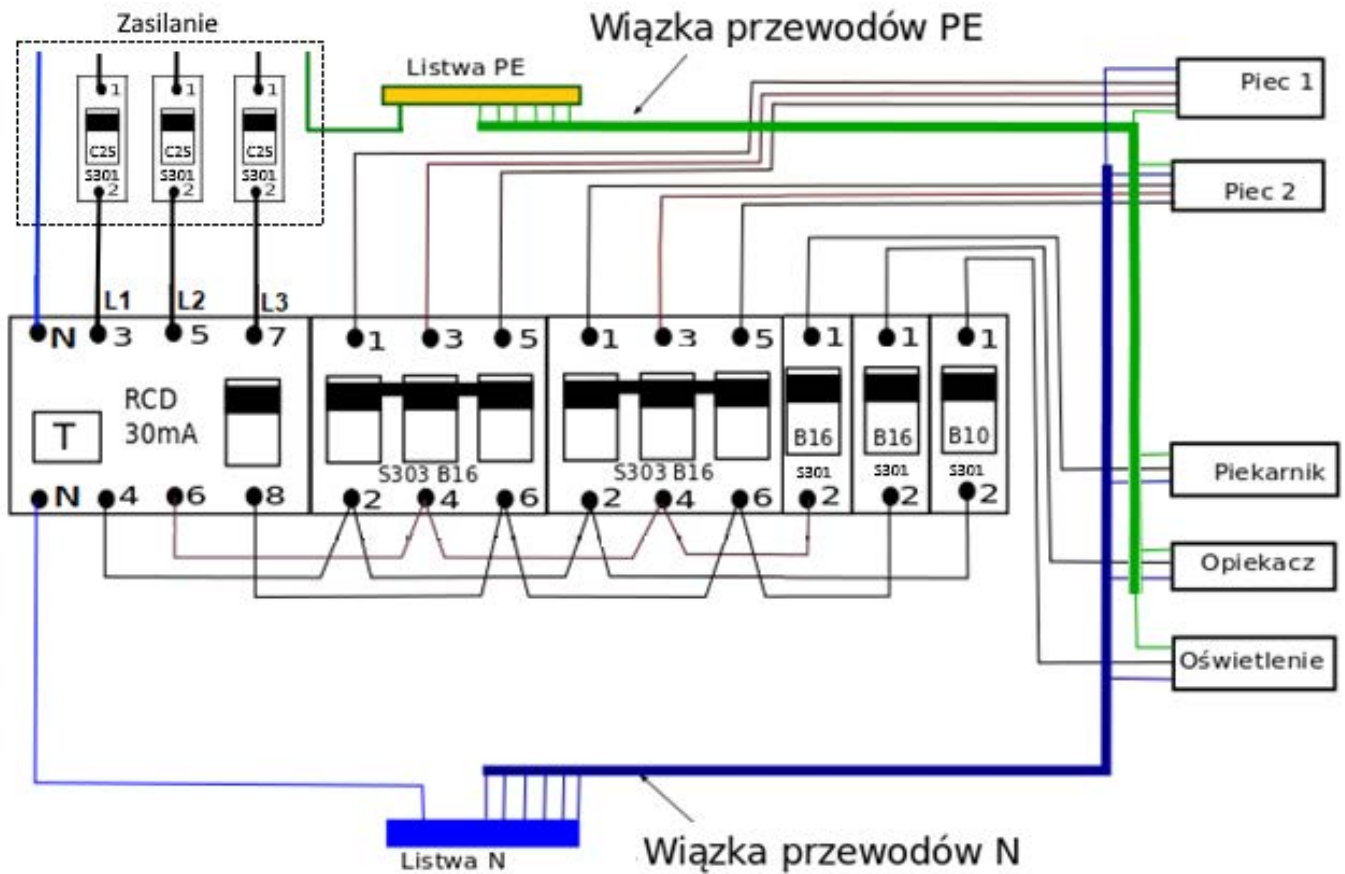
Zasilanie

Wiązka przewodów PE

Listwa PE

1
C25
S301
2

1
C25
S301
2

1
C25
S301
2

Piec 1

Piec 2

L1 L2 L3

N 3 5 7

RCD
30mA

T

N 4 6 8

1 3 5

S303 B16

2 4 6

1 3 5

S303 B16

2 4 6

1
B16
S301
2

1
B16
S301
2

1
B10
S301
2

Piekarnik

Opiekacz

Oświetlenie

Listwa N

Wiązka przewodów N